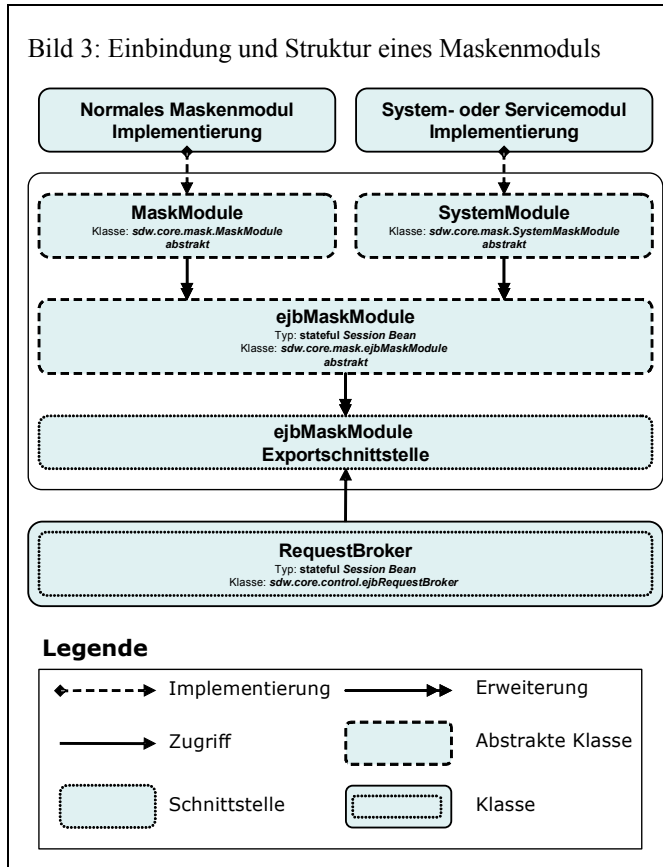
Bild 3: Einbindung und Struktur eines Maskenmoduls

Normales Maskenmodul Implementierung

System- oder Servicemodul Implementierung

MaskModule
Klasse: sdw.core.mask.MaskModule
abstrakt

SystemModule
Klasse: sdw.core.mask.SystemMaskModule
abstrakt

ejbMaskModule
Typ: stateful Session Bean
Klasse: sdw.core.mask.ejbMaskModule
abstrakt

ejbMaskModule
Exportschnittstelle

RequestBroker
Typ: stateful Session Bean
Klasse: sdw.core.control.ejbRequestBroker

Legende

Implementierung

Erweiterung

Zugriff

Abstrakte Klasse

Schnittstelle

Klasse